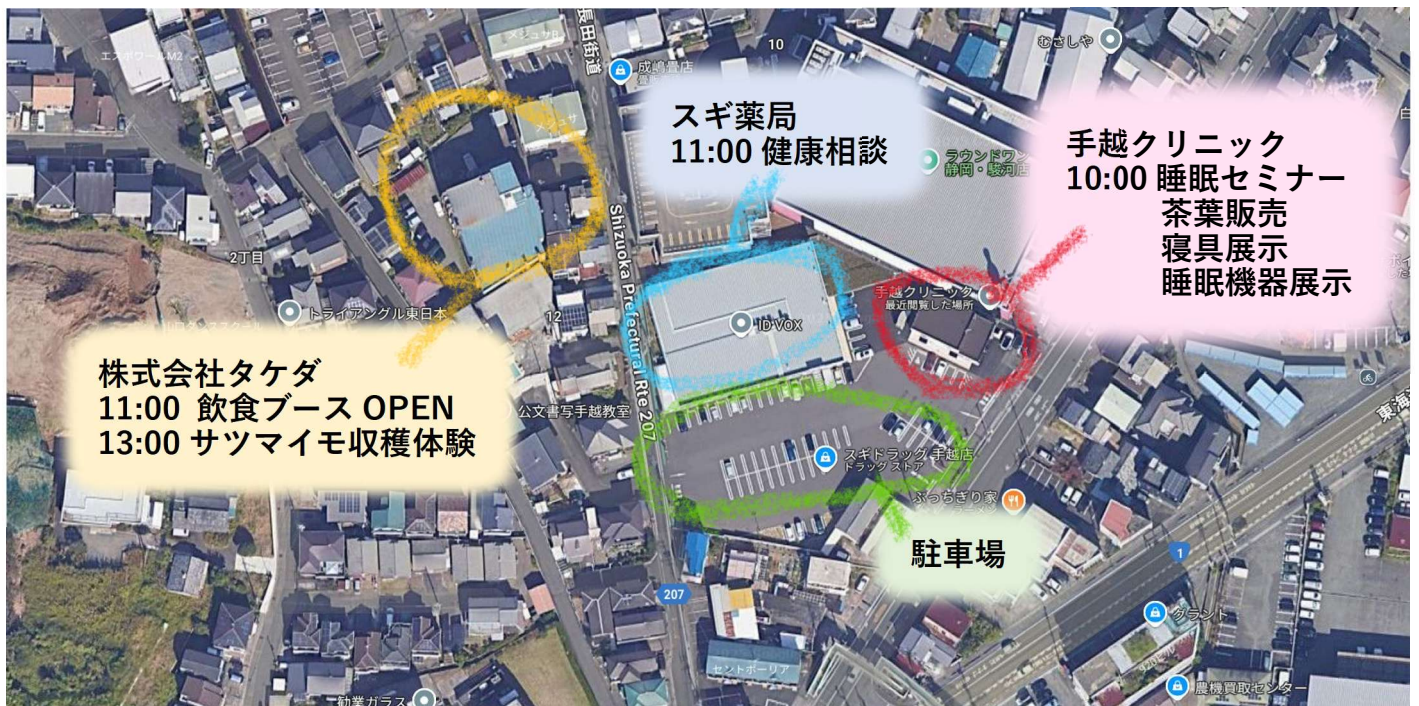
スギ薬局
11:00 健康相談

手越クリニック
10:00 睡眠セミナー
茶葉販売
寝具展示
睡眠機器展示

株式会社タケダ
11:00 飲食ブース OPEN
13:00 サツマイモ収穫体験

駐車場

長田街道
成嶋畳店
10
むさしや
ラウンドワン 静岡・駿河店
エスポワールM2
2丁目
トライアングル東日本
12
IDVOX
手越クリニック 最近閲覧した場所
Shizuoka Prefectural Rte 207
公文書写手越教室
スギドラッグ 手越店 ドラッグストア
ぶっちぎり家
東海
1
207
グラント
セントポーリア
農機買取センター
勧業ガラス